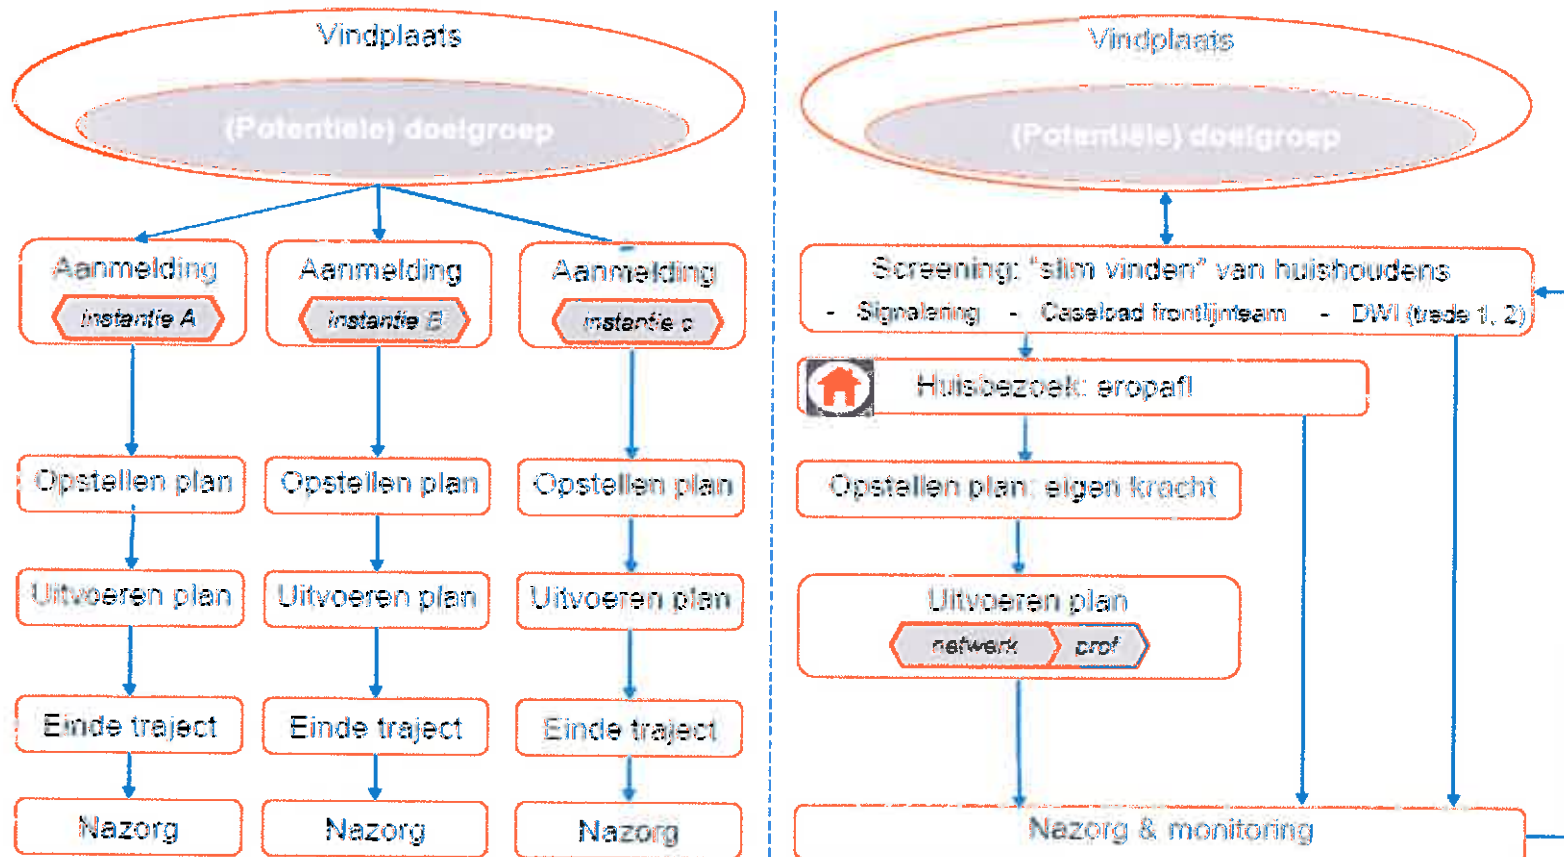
Vindplaats

(Potentiële) doelgroep

Aanmelding
instantie A

Aanmelding
instantie B

Aanmelding
instantie c

Opstellen plan

Opstellen plan

Opstellen plan

Uitvoeren plan

Uitvoeren plan

Uitvoeren plan

Einde traject

Einde traject

Einde traject

Nazorg

Nazorg

Nazorg

Vindplaats

(Potentiële) doelgroep

Screening: "slim vinden" van huishoudens
- Signalering - Caseload frontlijnteam - DWI (trede 1, 2)

Huisbezoek: eropaf!

Opstellen plan: eigen kracht

Uitvoeren plan
netwerk
prof

Nazorg & monitoring